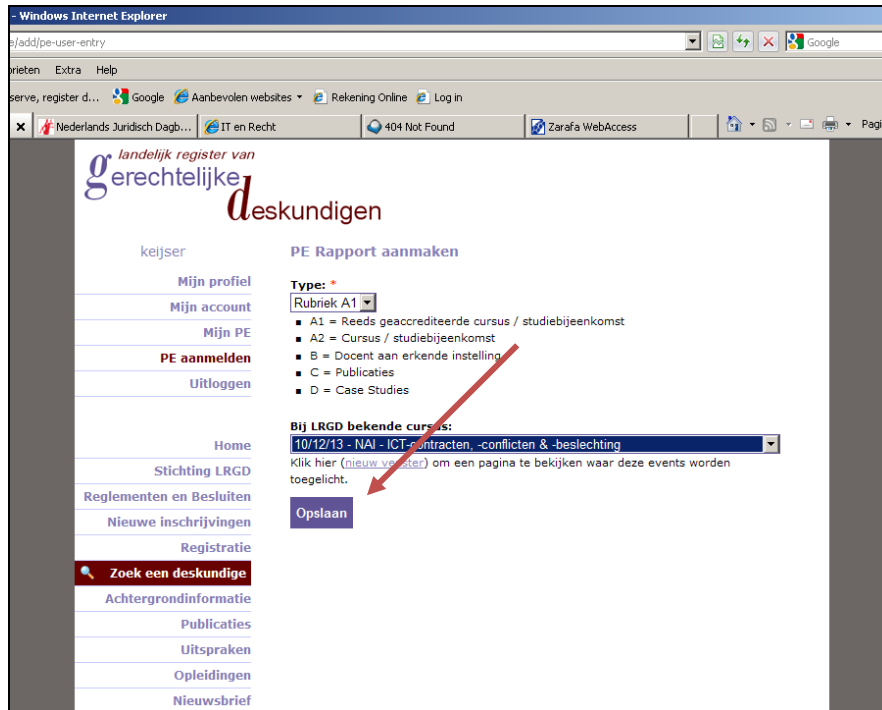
- Windows Internet Explorer

e/add/pe-user-entry

Google

orieten Extra Help

serve, register d... Google Aanbevolen websites Rekening Online Log in

Nederlands Juridisch Dagb... IT en Recht 404 Not Found Zarafa WebAccess

Pagi

landelijk register van
gerechtelijke
deskundigen

keijser

Mijn profiel
Mijn account
Mijn PE
PE aanmelden
Uitloggen

Home
Stichting LRGD
Reglementen en Besluiten
Nieuwe inschrijvingen
Registratie
Zoek een deskundige
Achtergrondinformatie
Publicaties
Uitspraken
Opleidingen
Nieuwsbrief

PE Rapport aanmaken

Type: *

Rubriek A1

- A1 = Reeds geaccrediteerde cursus / studiebijeenkomst
- A2 = Cursus / studiebijeenkomst
- B = Docent aan erkende instelling
- C = Publicaties
- D = Case Studies

Bij LRGD bekende cursus:

10/12/13 - NAI - ICT-contracten, -conflicten & -beslechting

Klik hier (nieuw venster) om een pagina te bekijken waar deze events worden toegelicht.

Opslaan